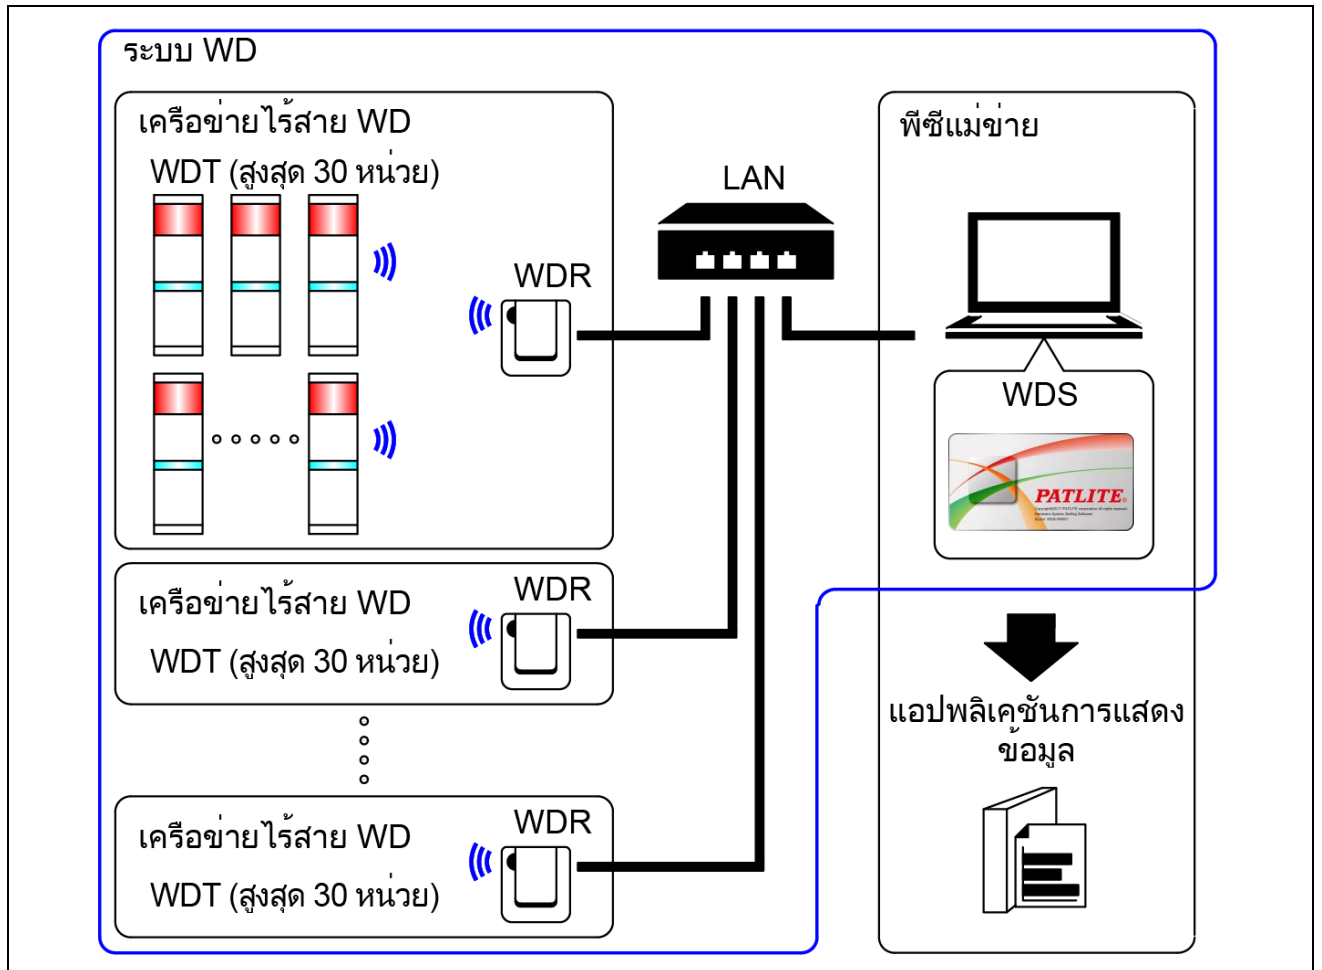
ระบบ WD

เครือข่ายไร้สาย WD

WDT (สูงสุด 30 หน่วย)

WDR

LAN

พีซีแม่ข่าย

WDS

PATLITE

เครือข่ายไร้สาย WD

WDT (สูงสุด 30 หน่วย)

WDR

เครือข่ายไร้สาย WD

WDT (สูงสุด 30 หน่วย)

WDR

แอปพลิเคชันการแสดงข้อมูล